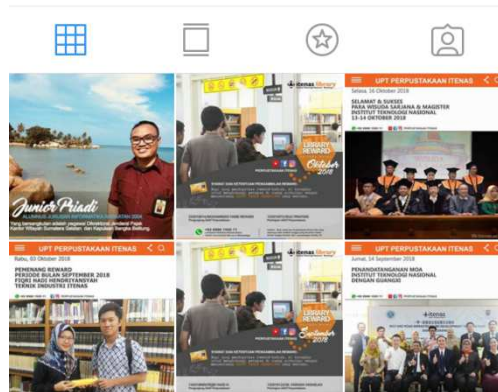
Junior Priadi

ALUMNUS JURUSAN INFORMATIKA ANGKATAN 2004

Yang bersangkutan adalah pegawai Ditjen Pajak, Kantor Wilayah Sumatera Selatan dan Kepulauan Bangka Belitung

itenas library

LIBRARY REWARD

Oktober 2018

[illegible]

UPT PERPUSTAKAAN ITENAS

Selasa, 16 Oktober 2018

SELAMAT & SUKSES
PARA WISUDA SARJANA & MAGISTER
INSTITUT TEKNOLOGI NASIONAL
13-14 OKTOBER 2018

UPT PERPUSTAKAAN ITENAS

Rabu, 03 Oktober 2018

PEMENANG REWARD
PERIODE BULAN SEPTEMBER 2018
FIQRI HADI HENDRIYANSYAH
TEKNIK INDUSTRI ITENAS

itenas library

LIBRARY REWARD

September 2018

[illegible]

UPT PERPUSTAKAAN ITENAS

Jumat, 14 September 2018

PENANDATANGANAN MOA
INSTITUT TEKNOLOGI NASIONAL
DENGAN GUANGXI